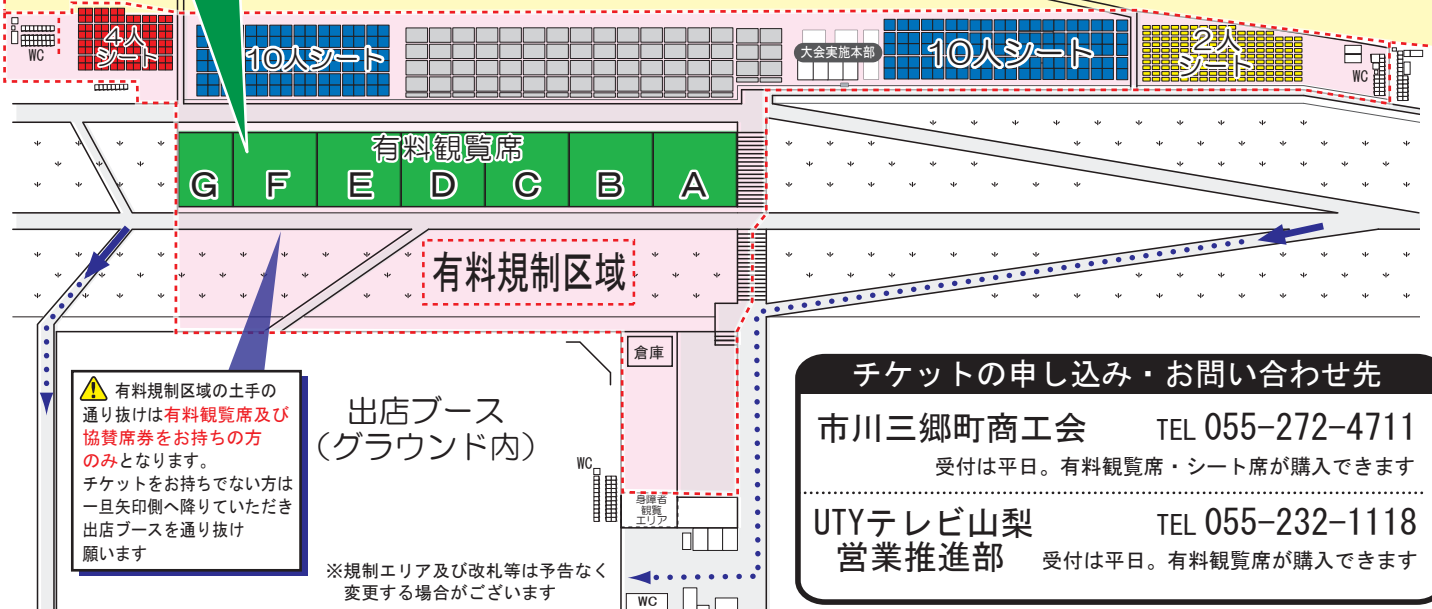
WC

4人シート

10人シート

大会実施本部

10人シート

2人シート

WC

有料観覧席

G F E D C B A

有料規制区域

倉庫

出店ブース
(グラウンド内)

WC

身障者観覧エリア

WC

⚠ 有料規制区域の土手の通り抜けは有料観覧席及び協賛席券をお持ちの方のみとなります。
チケットをお持ちでない方は一旦矢印側へ降りていただき出店ブースを通り抜け願います

※規制エリア及び改札等は予告なく変更する場合がございます

チケットの申し込み・お問い合わせ先

市川三郷町商工会 TEL 055-272-4711
受付は平日。有料観覧席・シート席が購入できます

UTYテレビ山梨 営業推進部 TEL 055-232-1118
受付は平日。有料観覧席が購入できます